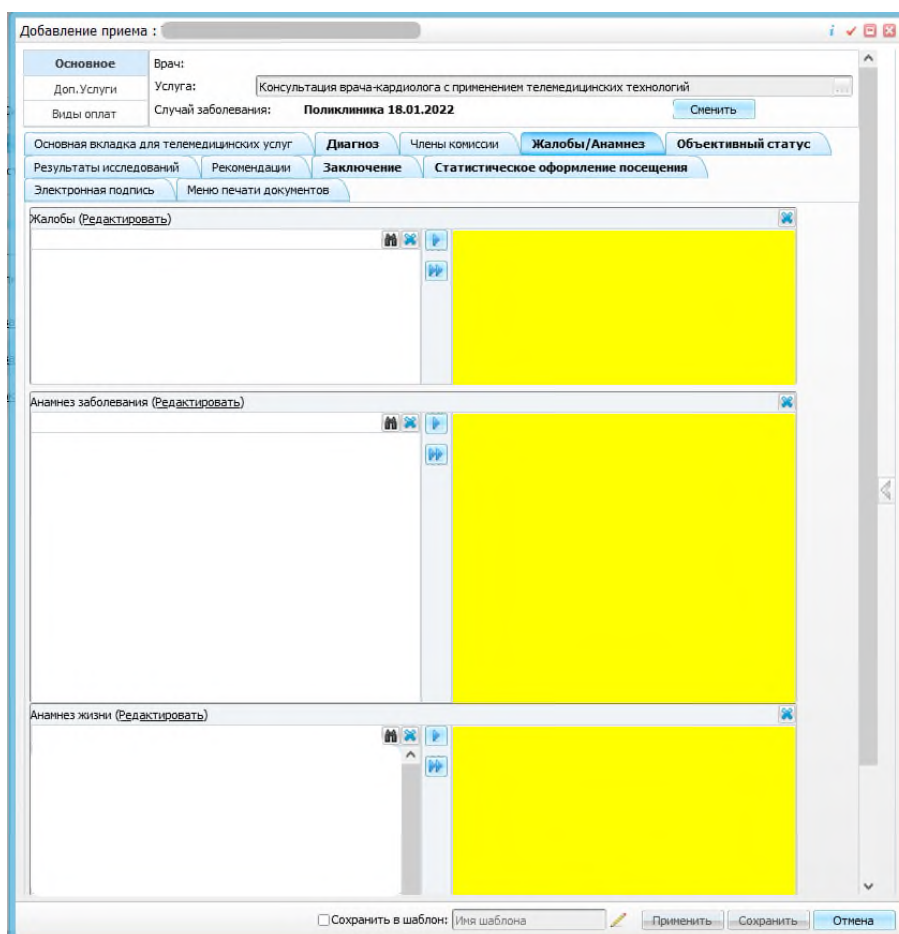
Добавление приема : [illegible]

Основное
Доп. Услуги
Виды оплат

Врач:
Услуга: Консультация врача-кардиолога с применением телемедицинских технологий
Случай заболевания: Поликлиника 18.01.2022
Сменить

Основная вкладка для телемедицинских услуг | Диагноз | Члены комиссии | Жалобы/Анамнез | Объективный статус
Результаты исследований | Рекомендации | Заключение | Статистическое оформление посещения
Электронная подпись | Меню печати документов

Жалобы (Редактировать)

Анамнез заболевания (Редактировать)

Анамнез жизни (Редактировать)

Сохранить в шаблон: Имя шаблона
Применить
Сохранить
Отмена